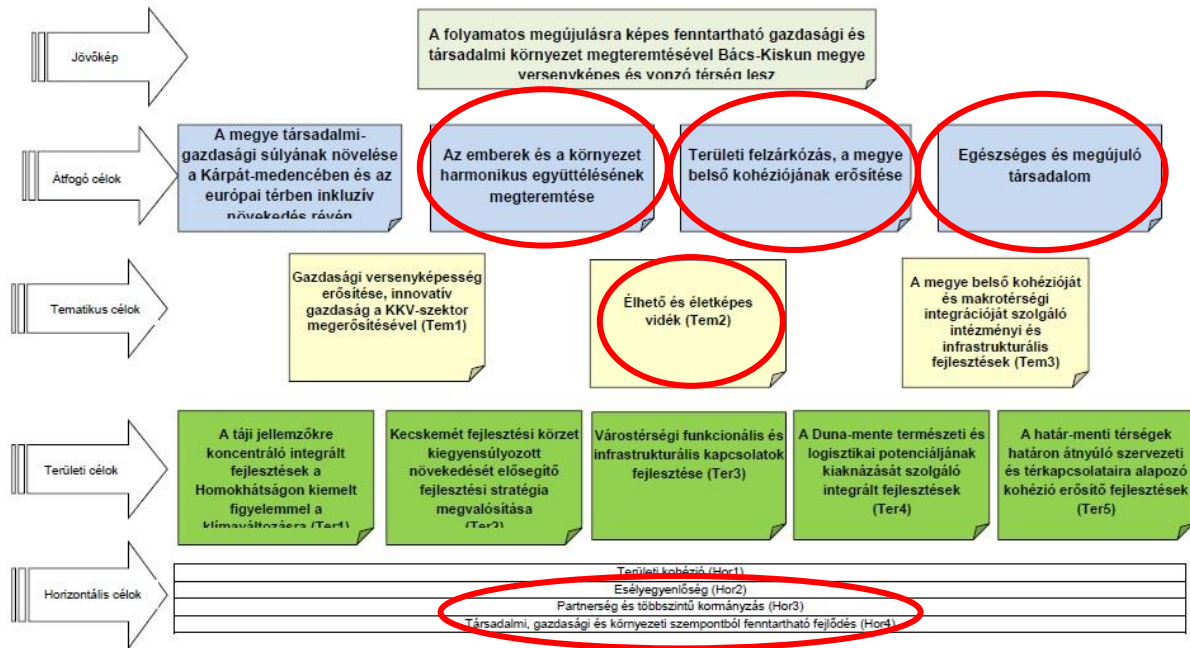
Jövőkép

A folyamatos megújulásra képes fenntartható gazdasági és társadalmi környezet megteremtésével Bács-Kiskun megye versenyképes és vonzó térség lesz

Átfogó célok

A megye társadalmi-gazdasági súlyának növelése a Kárpát-medencében és az európai térben inkluzív növekedés révén

Az emberek és a környezet harmonikus együttélésének megteremtése

Területi felzárkózás, a megye belső kohéziójának erősítése

Egészséges és megújuló társadalom

Tematikus célok

Gazdasági versenyképesség erősítése, innovatív gazdaság a KKV-szektor megerősítésével (Tem1)

Élhető és életképes vidék (Tem2)

A megye belső kohézióját és makrotérségi integrációját szolgáló intézményi és infrastrukturális fejlesztések (Tem3)

Területi célok

A táji jellemzőkre koncentráló integrált fejlesztések a Homokhátságon kiemelt figyelemmel a klímaváltozásra (Ter1)

Kecskemét fejlesztési körzet kiegyensúlyozott növekedését elősegítő fejlesztési stratégia megvalósítása (Ter2)

Várostérségi funkcionális és infrastrukturális kapcsolatok fejlesztése (Ter3)

A Duna-mente természeti és logisztikai potenciáljának kiaknázását szolgáló integrált fejlesztések (Ter4)

A határ-menti térségek határon átnyúló szervezeti és térkapcsolataira alapozó kohézió erősítő fejlesztések (Ter5)

Horizontális célok

Területi kohézió (Hor1)
Esélyegyenlőség (Hor2)
Partnerség és többszintű kormányzás (Hor3)
Társadalmi, gazdasági és környezeti szempontból fenntartható fejlődés (Hor4)